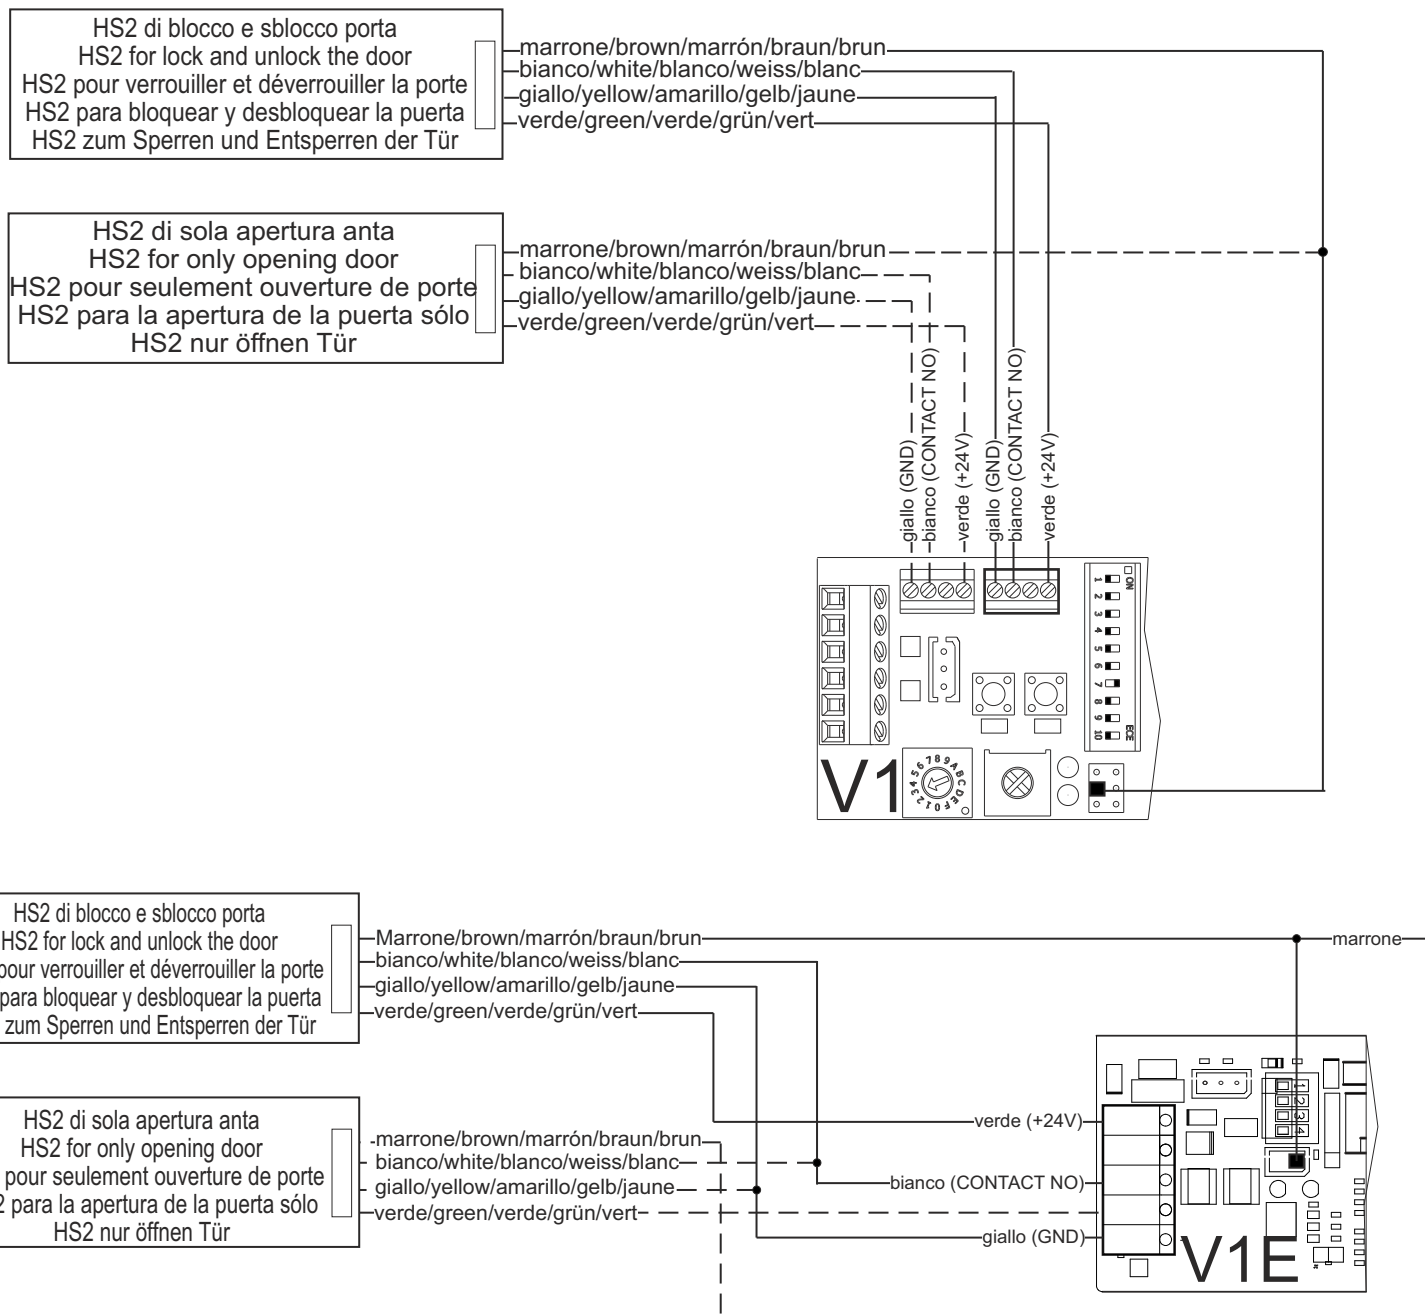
HS2 di blocco e sblocco porta
HS2 for lock and unlock the door
HS2 pour verrouiller et déverrouiller la porte
HS2 para bloquear y desbloquear la puerta
HS2 zum Sperren und Entsperren der Tür

marrone/brown/marrón/braun/brun
bianco/white/blanco/weiss/blanc
giallo/yellow/amarillo/gelb/jaune
verde/green/verde/grün/vert

HS2 di sola apertura anta
HS2 for only opening door
HS2 pour seulement ouverture de porte
HS2 para la apertura de la puerta sólo
HS2 nur öffnen Tür

marrone/brown/marrón/braun/brun
bianco/white/blanco/weiss/blanc
giallo/yellow/amarillo/gelb/jaune
verde/green/verde/grün/vert

giallo (GND)
bianco (CONTACT NO)
verde (+24V)
giallo (GND)
bianco (CONTACT NO)
verde (+24V)

ON
1 2 3 4 5 6 7 8 9 10
ECE

V1

HS2 di blocco e sblocco porta
HS2 for lock and unlock the door
pour verrouiller et déverrouiller la porte
para bloquear y desbloquear la puerta
zum Sperren und Entsperren der Tür

Marrone/brown/marrón/braun/brun
bianco/white/blanco/weiss/blanc
giallo/yellow/amarillo/gelb/jaune
verde/green/verde/grün/vert

marrone

HS2 di sola apertura anta
HS2 for only opening door
pour seulement ouverture de porte
2 para la apertura de la puerta sólo
HS2 nur öffnen Tür

marrone/brown/marrón/braun/brun
bianco/white/blanco/weiss/blanc
giallo/yellow/amarillo/gelb/jaune
verde/green/verde/grün/vert

verde (+24V)
bianco (CONTACT NO)
giallo (GND)

1 2 3 4

V1E